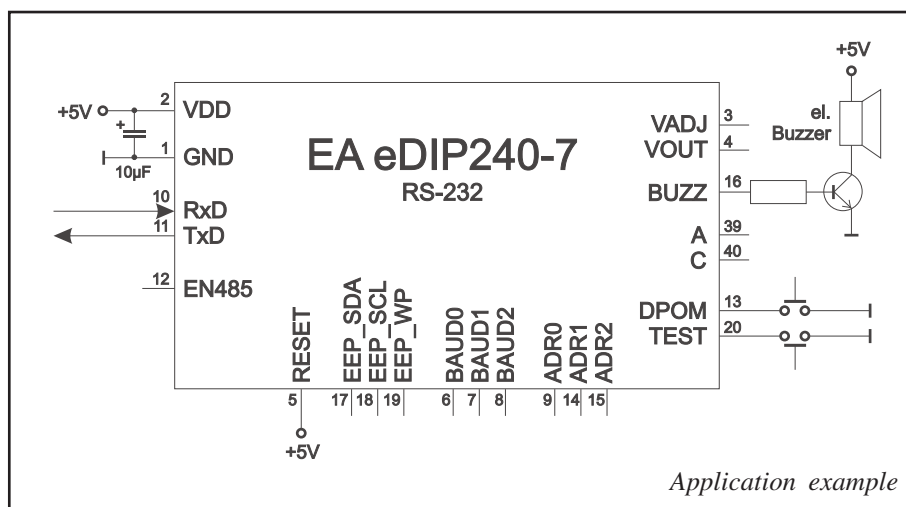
+5V

el.
Buzzer

+5V
2 VDD
1 GND
10µF

EA eDIP240-7
RS-232

10 RxD
11 TxD
12 EN485

VADJ 3
VOUT 4
BUZZ 16
A 39
C 40
DPOM 13
TEST 20

RESET
EEP_SDA
EEP_SCL
EEP_WP
BAUD0
BAUD1
BAUD2
ADR0
ADR1
ADR2

5 17 18 19 6 7 8 9 14 15

+5V

Application example